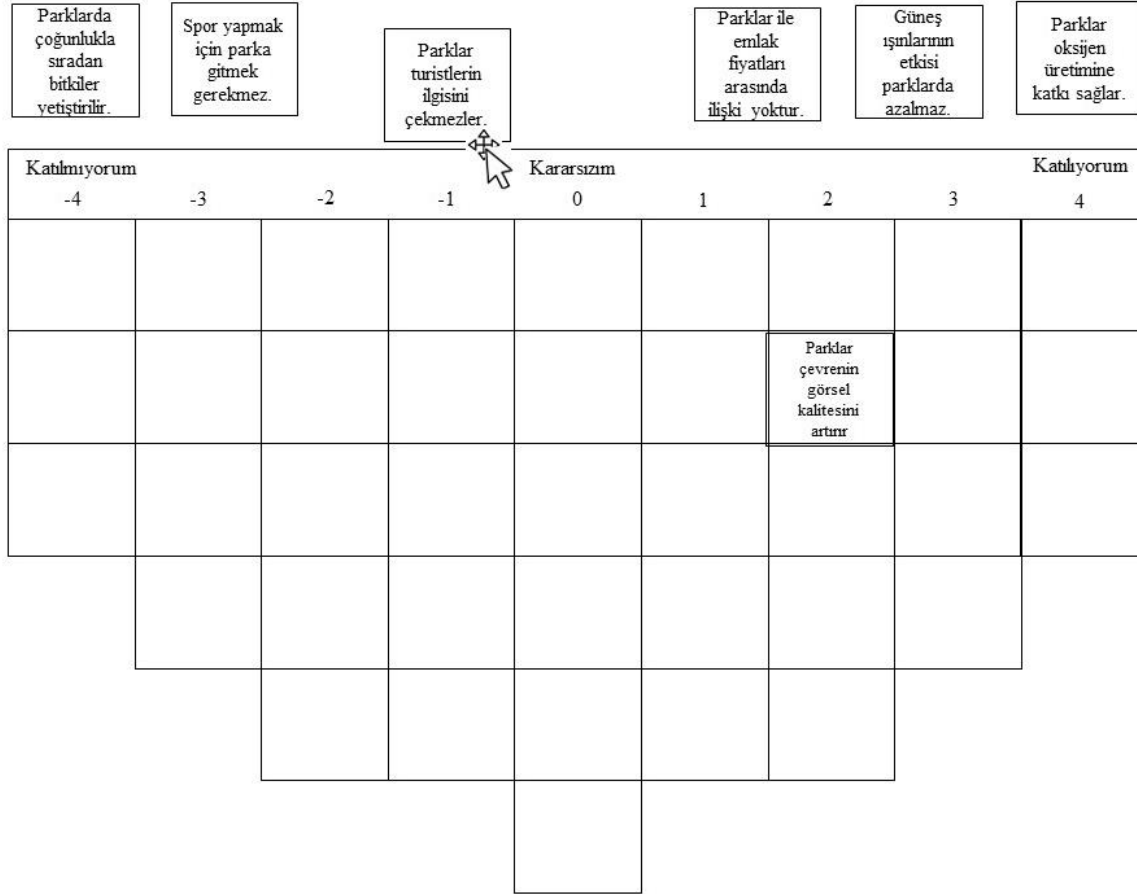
Parklarda çoğunlukla sıradan bitkiler yetiştirilir.

Spor yapmak için parka gitmek gerekmez.

Parklar turistlerin ilgisini çekmezler.

Parklar ile emlak fiyatları arasında ilişki yoktur.

Güneş ışınlarının etkisi parklarda azalmaz.

Parklar oksijen üretimine katkı sağlar.

| Katılmıyorum -4 | -3 | -2 | -1 | Kararsızım 0 | 1 | 2 | 3 | Katılıyorum 4 |
|---|---|---|---|---|---|---|---|---|
| | | | | | | | | |
| | | | | | | Parklar çevrenin görsel kalitesini artırır | | |
| | | | | | | | | |
| | | | | | | | | |
| | | | | | | | | |
| | | | | | | | | |